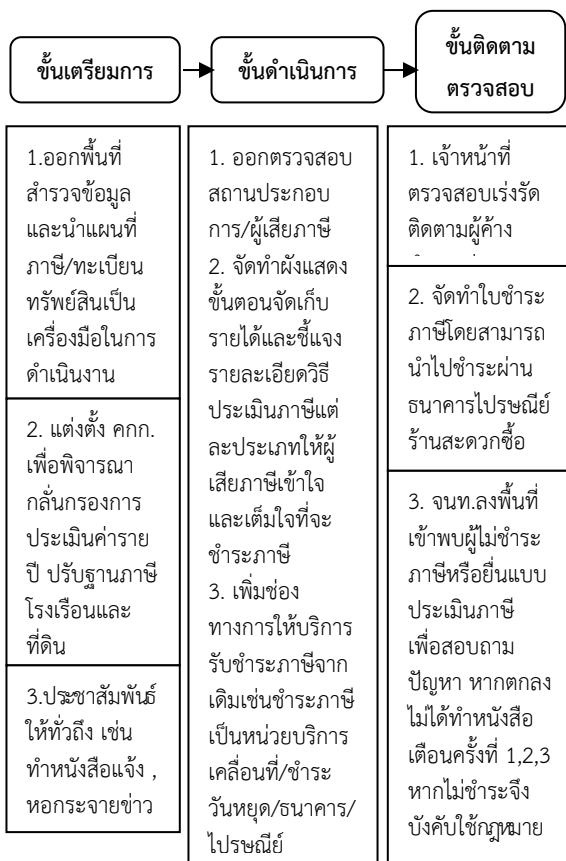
ขั้นเตรียมการ

ขั้นดำเนินการ

ขั้นติดตามตรวจสอบ

1.ออกพื้นที่สำรวจข้อมูลและนำแผนที่ภาษี/ทะเบียนทรัพย์สินเป็นเครื่องมือในการดำเนินงาน

2. แต่งตั้ง คกก. เพื่อพิจารณากลั่นกรองการประเมินค่ารายปี ปรับฐานภาษีโรงเรือนและที่ดิน

3.ประชาสัมพันธ์ให้ทั่วถึง เช่น ทำหนังสือแจ้ง , หอกระจายข่าว

1. ออกตรวจสอบสถานประกอบการ/ผู้เสียภาษี
2. จัดทำผังแสดงขั้นตอนจัดเก็บรายได้และชี้แจงรายละเอียดวิธีประเมินภาษีแต่ละประเภทให้ผู้เสียภาษีเข้าใจและเต็มใจที่จะชำระภาษี
3. เพิ่มช่องทางการให้บริการรับชำระภาษีจากเดิมเช่นชำระภาษีเป็นหน่วยบริการเคลื่อนที่/ชำระวันหยุด/ธนาคาร/ไปรษณีย์

1. เจ้าหน้าที่ตรวจสอบเร่งรัดติดตามผู้ค้าง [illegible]

2. จัดทำใบชำระภาษีโดยสามารถนำไปชำระผ่านธนาคารไปรษณีย์ร้านสะดวกซื้อ

3. จนท.ลงพื้นที่เข้าพบผู้ไม่ชำระภาษีหรือยื่นแบบประเมินภาษีเพื่อสอบถามปัญหา หากตกลงไม่ได้ทำหนังสือเตือนครั้งที่ 1,2,3 หากไม่ชำระจึงบังคับใช้กฎหมาย